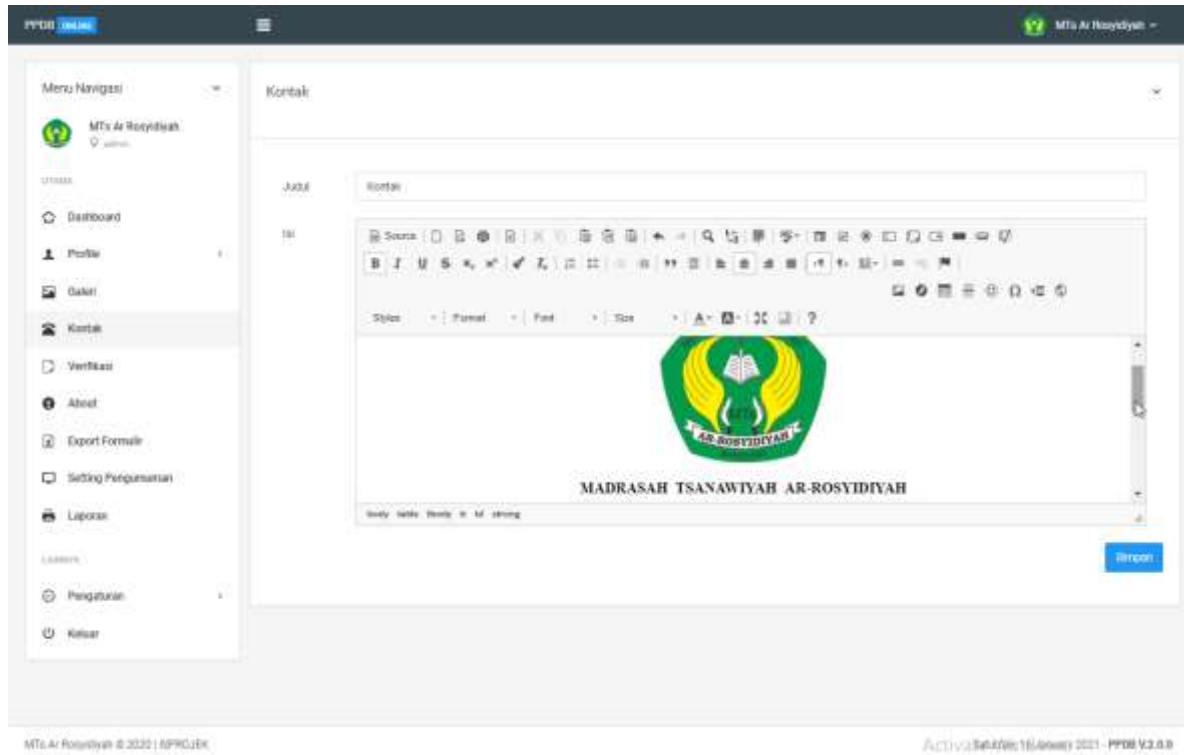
PPDB ONLINE

MTs Ar Rosyidiyah

Menu Navigasi

MTs Ar Rosyidiyah
admin

UTAMA

Dashboard

Profile

Galeri

Kontak

Verifikasi

About

Export Formulir

Setting Pengumuman

Laporan

LAINNYA

Pengaturan

Keluar

Kontak

Judul

Kontak

Isi

Source

Styles

Format

Font

Size

AR-ROSYIDIYAH

MADRASAH TSANAWIYAH AR-ROSYIDIYAH

body table tbody tr td strong

Simpan

MTs Ar Rosyidiyah © 2020 | NPROJEK

Sabtu, 16 Januari 2021 - PPDB V.2.0.0